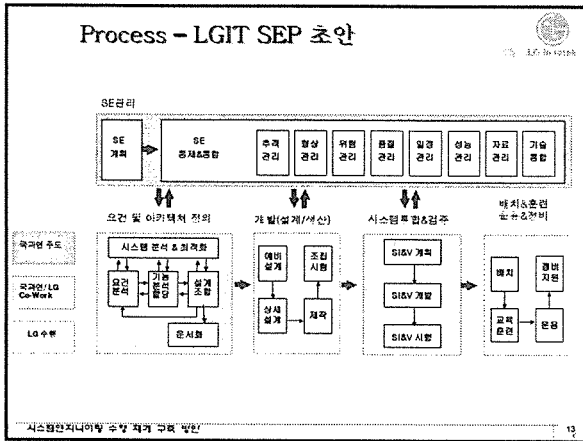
Process – LGIT SEP 초안

LG Innotek

SE관리

SE 계획

SE 통제&통합

추적 관리

형상 관리

위험 관리

품질 관리

일정 관리

성능 관리

자료 관리

기술 통합

요건 및 아키텍처 정의

개발(설계/생산)

시스템통합&검증

배치&훈련 운용&정비

국과연 주도

국과연/LG Co-Work

LG 수행

시스템 분석 & 최적화

요건 분석

기능 분석 할당

설계 조합

문서화

예비 설계

상세 설계

조립 시험

제작

SI&V 계획

SI&V 개발

SI&V 시험

배치

교육 훈련

정비 지원

운용

시스템엔지니어링 수행 체계 구축 방안

13